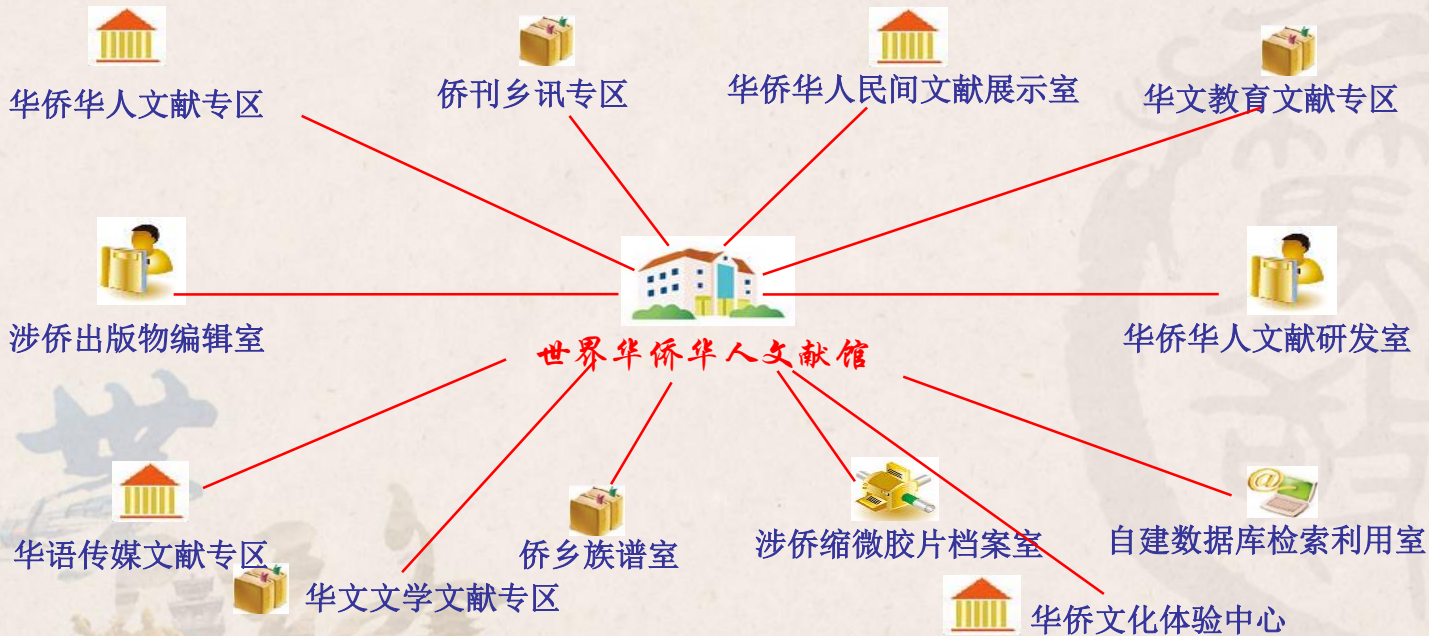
华侨华人文献专区

侨刊乡讯专区

华侨华人民间文献展示室

华文教育文献专区

涉侨出版物编辑室

世界华侨华人文献馆

华侨华人文献研发室

华语传媒文献专区

华文文学文献专区

侨乡族谱室

涉侨缩微胶片档案室

自建数据库检索利用室

华侨文化体验中心